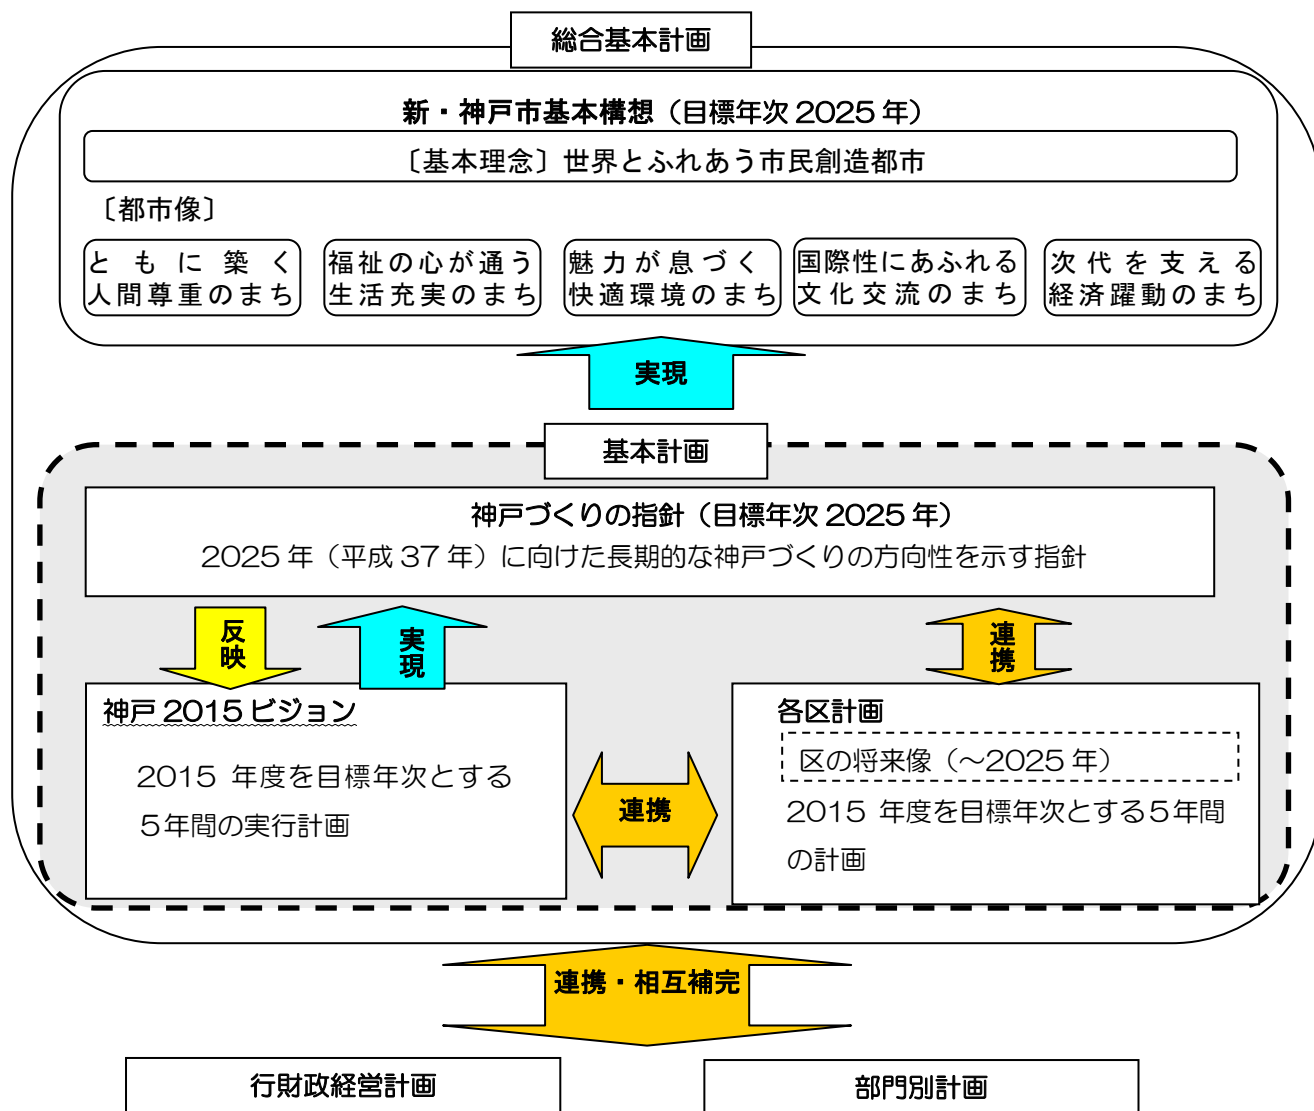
総合基本計画

新・神戸市基本構想（目標年次 2025 年）

〔基本理念〕世界とふれあう市民創造都市

〔都市像〕

ともに築く人間尊重のまち

福祉の心が通う生活充実のまち

魅力が息づく快適環境のまち

国際性にあふれる文化交流のまち

次代を支える経済躍動のまち

実現

基本計画

神戸づくりの指針（目標年次 2025 年）

2025 年（平成 37 年）に向けた長期的な神戸づくりの方向性を示す指針

反映

実現

連携

神戸 2015 ビジョン

2015 年度を目標年次とする５年間の実行計画

連携

各区計画

区の将来像（～2025 年）

2015 年度を目標年次とする５年間の計画

連携・相互補完

行財政経営計画

部門別計画